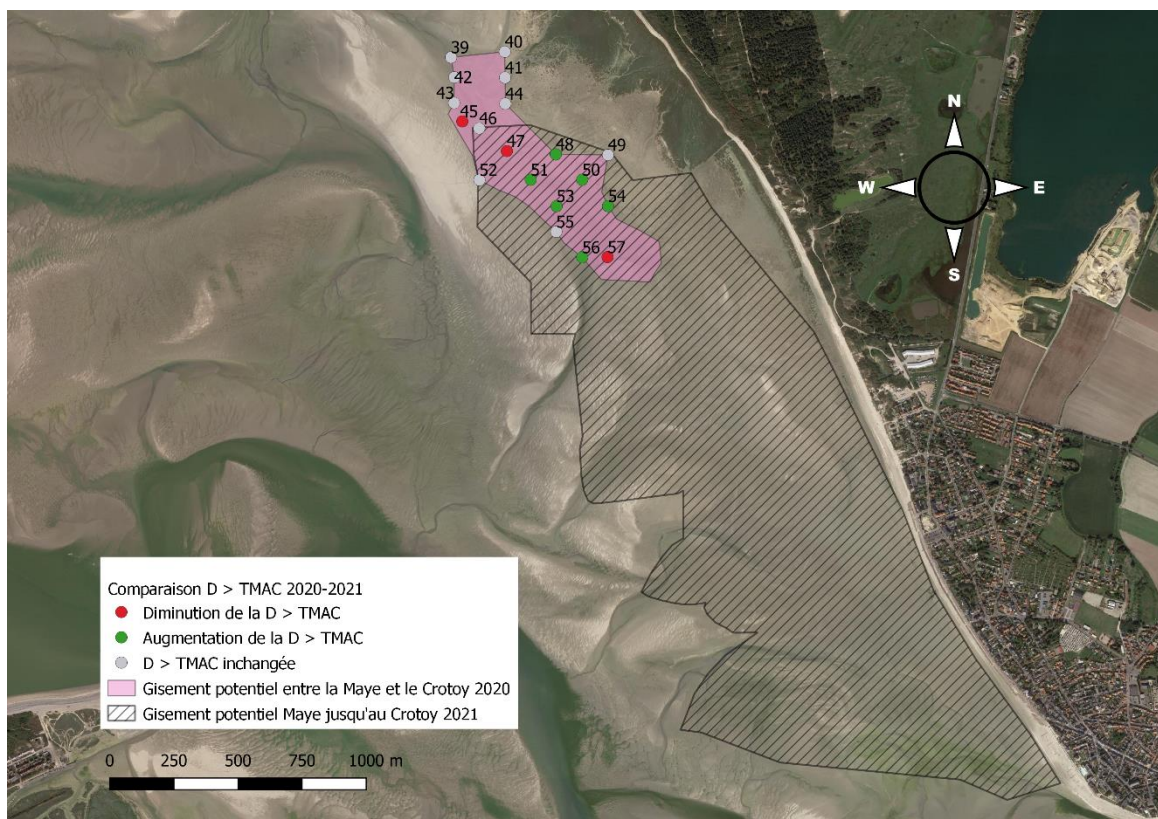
39
40
42
41
43
44
45
46
47
48
49
52
51
50
53
54
55
56
57

N
W
E
S

Comparaison D > TMAC 2020-2021
Diminution de la D > TMAC
Augmentation de la D > TMAC
D > TMAC inchangée
Gisement potentiel entre la Maye et le Crotoy 2020
Gisement potentiel Maye jusqu'au Crotoy 2021

0 250 500 750 1000 m